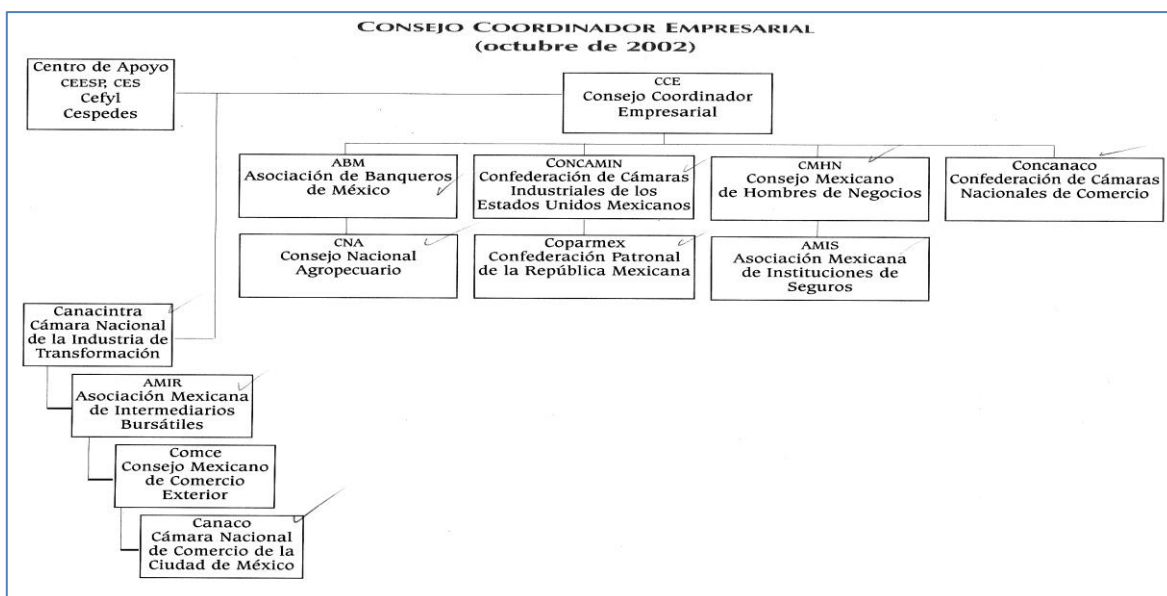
CONSEJO COORDINADOR EMPRESARIAL
(octubre de 2002)

Centro de Apoyo
CEESP, CES
Cefyl
Cespedes

CCE
Consejo Coordinador Empresarial

ABM
Asociación de Banqueros de México

CONCAMIN
Confederación de Cámaras Industriales de los Estados Unidos Mexicanos

CMHN
Consejo Mexicano de Hombres de Negocios

Concanaco
Confederación de Cámaras Nacionales de Comercio

CNA
Consejo Nacional Agropecuario

Coparmex
Confederación Patronal de la República Mexicana

AMIS
Asociación Mexicana de Instituciones de Seguros

Canacintra
Cámara Nacional de la Industria de Transformación

AMIR
Asociación Mexicana de Intermediarios Bursátiles

Comce
Consejo Mexicano de Comercio Exterior

Canaco
Cámara Nacional de Comercio de la Ciudad de México